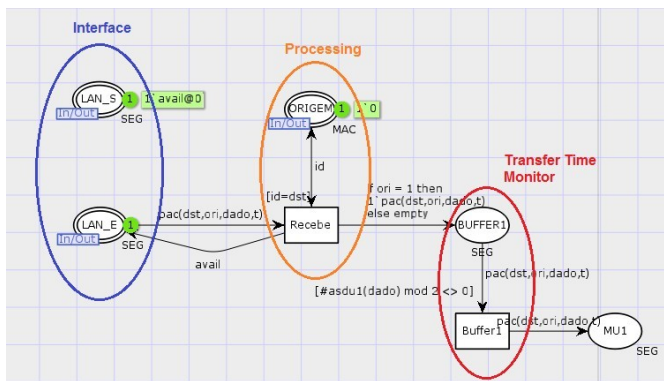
Interface

Processing

Transfer Time Monitor

LAN_S
1
1`avail@0
In/Out
SEG

ORIGEM
1
1`0
In/Out
MAC

id

[id=dst]

LAN_E
1
In/Out
SEG

pac(dst,ori,dado,t)

Recebe

avail

f ori = 1 then
1`pac(dst,ori,dado,t)
else empty

BUFFER1
SEG

pac(dst,ori,dado,t)

[#asdu1(dado) mod 2 <> 0]

Buffer1

pac(dst,ori,dado,t)

MU1
SEG